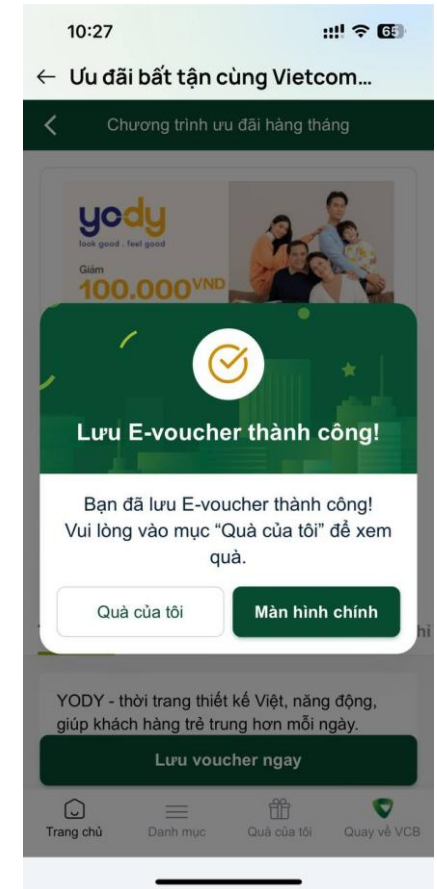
10:27

63

← Ưu đãi bất tận cùng Vietcom...

Chương trình ưu đãi hàng tháng

yody
look good . feel good
Giảm
100.000VND

Lưu E-voucher thành công!

Bạn đã lưu E-voucher thành công! Vui lòng vào mục "Quà của tôi" để xem quà.

Quà của tôi

Màn hình chính

hi

YODY - thời trang thiết kế Việt, năng động, giúp khách hàng trẻ trung hơn mỗi ngày.

Lưu voucher ngay

Trang chủ

Danh mục

Quà của tôi

Quay về VCB